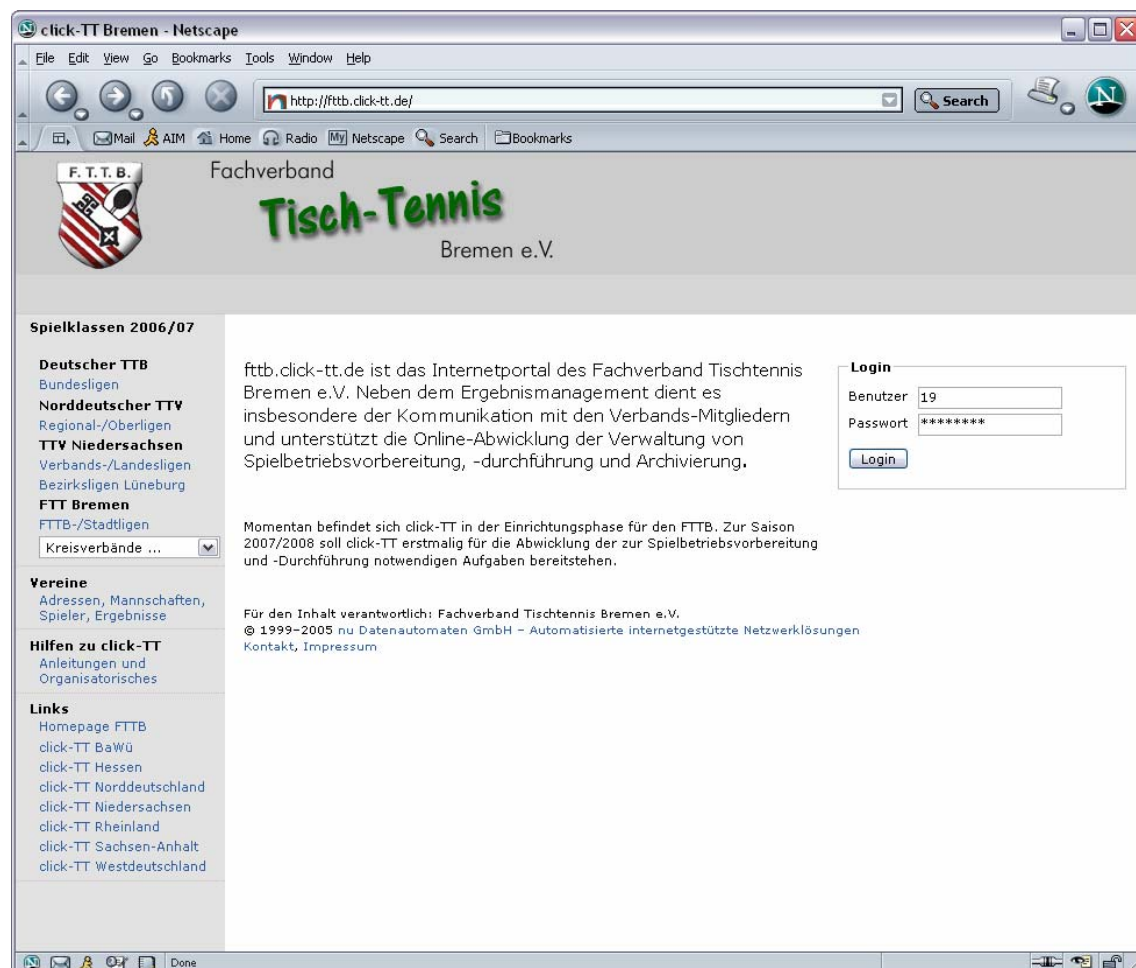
click-TT Bremen - Netscape

File Edit View Go Bookmarks Tools Window Help

http://fttb.click-tt.de/

Search

Mail AIM Home Radio My Netscape Search Bookmarks

F. T. T. B.

Fachverband
Tisch-Tennis
Bremen e.V.

Spielklassen 2006/07

Deutscher TTB
Bundesligen
Norddeutscher TTV
Regional-/Oberligen
TTV Niedersachsen
Verbands-/Landesligen
Bezirksligen Lüneburg
FTT Bremen
FTTB-/Stadtligen
Kreisverbände ...

Vereine
Adressen, Mannschaften, Spieler, Ergebnisse

Hilfen zu click-TT
Anleitungen und Organisatorisches

Links
Homepage FTTB
click-TT BaWü
click-TT Hessen
click-TT Norddeutschland
click-TT Niedersachsen
click-TT Rheinland
click-TT Sachsen-Anhalt
click-TT Westdeutschland

fttb.click-tt.de ist das Internetportal des Fachverband Tischtennis Bremen e.V. Neben dem Ergebnismanagement dient es insbesondere der Kommunikation mit den Verbands-Mitgliedern und unterstützt die Online-Abwicklung der Verwaltung von Spielbetriebsvorbereitung, -durchführung und Archivierung.

Login
Benutzer 19
Passwort ********
Login

Momentan befindet sich click-TT in der Einrichtungsphase für den FTTB. Zur Saison 2007/2008 soll click-TT erstmalig für die Abwicklung der zur Spielbetriebsvorbereitung und -Durchführung notwendigen Aufgaben bereitstehen.

Für den Inhalt verantwortlich: Fachverband Tischtennis Bremen e.V.
© 1999-2005 nu Datenautomaten GmbH – Automatisierte internetgestützte Netzwerklösungen
Kontakt, Impressum

Done